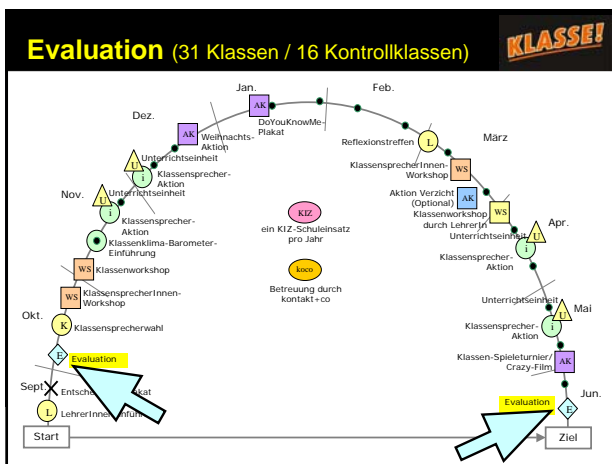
Evaluation (31 Klassen / 16 Kontrollklassen)

KLASSE!

Jan.

Feb.

Dez.

AK

DoYouKnowMe-Plakat

AK

Weihnachts-Aktion

Reflexionstreffen

L

März

U

Unterrichtseinheit

i

Klassensprecher-Aktion

KlassensprecherInnen-Workshop

WS

U

Unterrichtseinheit

Nov.

i

Klassensprecher-Aktion

Aktion Verzicht (Optional)

AK

Klassenworkshop durch LehrerIn

WS

Unterrichtseinheit

Apr.

U

i

Klassensprecher-Aktion

Klassenklima-Barometer-Einführung

KIZ

ein KIZ-Schuleinsatz pro Jahr

WS

Klassenworkshop

koco

Betreuung durch kontakt+co

WS

KlassensprecherInnen-Workshop

Unterrichtseinheit

Mai

U

Okt.

K

Klassensprecherwahl

Klassensprecher-Aktion

i

E

Evaluation

Klassen-Spieleturnier/ Crazy-Film

AK

Sept

Entsche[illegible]kat

Jun.

Evaluation

E

L

LehrerInnen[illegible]

Start

Ziel